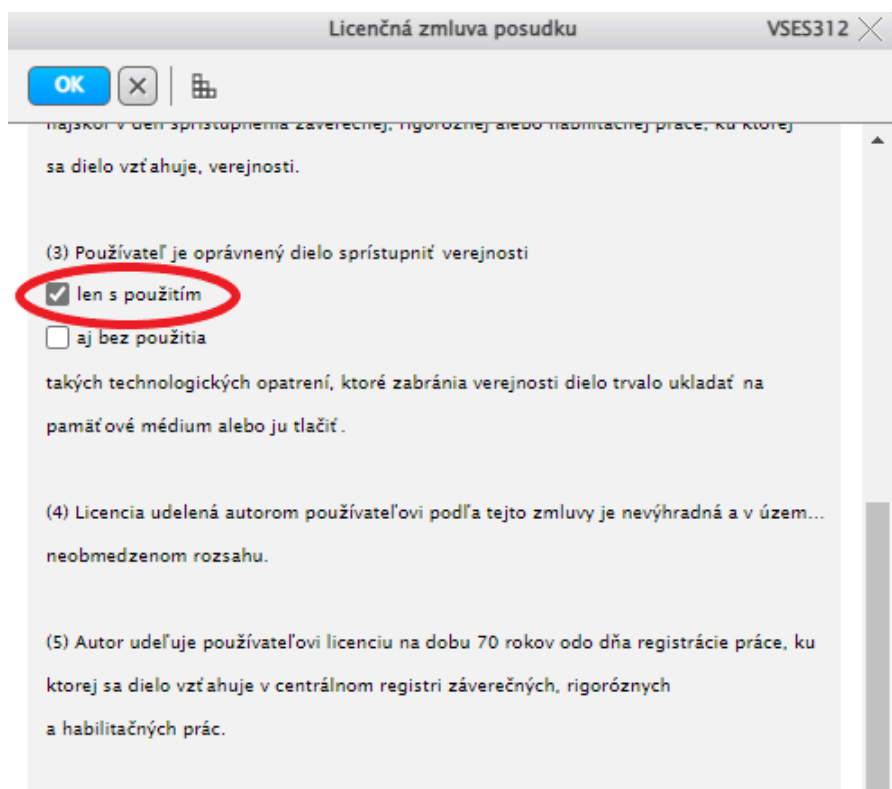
Licenčná zmluva posudku

VSES312

OK

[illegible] sa dielo vzťahuje, verejnosti.

(3) Používateľ je oprávnený dielo sprístupniť verejnosti

len s použitím

aj bez použitia

takých technologických opatrení, ktoré zabránia verejnosti dielo trvalo ukladať na pamäťové médium alebo ju tlačiť.

(4) Licencia udelená autorom používateľovi podľa tejto zmluvy je nevýhradná a v územ... neobmedzenom rozsahu.

(5) Autor udeľuje používateľovi licenciu na dobu 70 rokov odo dňa registrácie práce, ku ktorej sa dielo vzťahuje v centrálnom registri záverečných, rigoróznych a habilitačných prác.